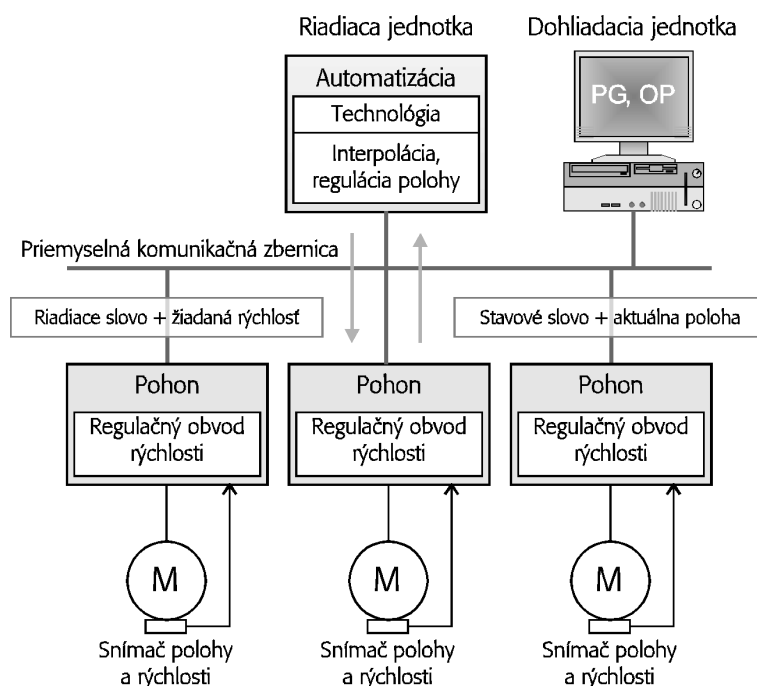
Riadiaca jednotka

Dohliadacia jednotka

Automatizácia

Technológia

Interpolácia, regulácia polohy

PG, OP

Priemyselná komunikačná zbernica

Riadiace slovo + žiadaná rýchlosť

Stavové slovo + aktuálna poloha

Pohon

Regulačný obvod rýchlosti

Pohon

Regulačný obvod rýchlosti

Pohon

Regulačný obvod rýchlosti

M

M

M

Snímač polohy a rýchlosti

Snímač polohy a rýchlosti

Snímač polohy a rýchlosti